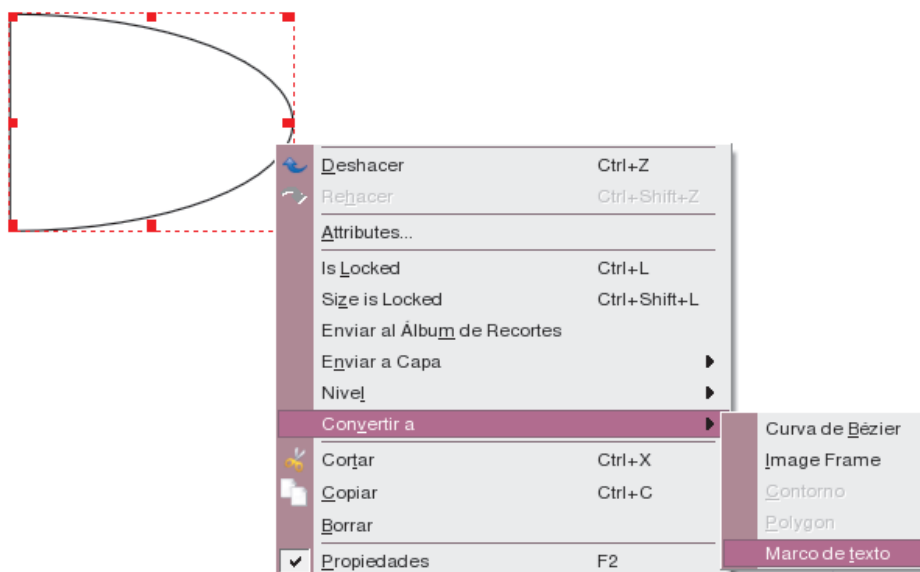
Deshacer Ctrl+Z
Rehacer Ctrl+Shift+Z
Attributes...
Is Locked Ctrl+L
Size is Locked Ctrl+Shift+L
Enviar al Álbum de Recortes
Enviar a Capa
Nivel
Convertir a
Cortar Ctrl+X
Copiar Ctrl+C
Borrar
Propiedades F2

Curva de Bézier
Image Frame
Contorno
Polygon
Marco de texto